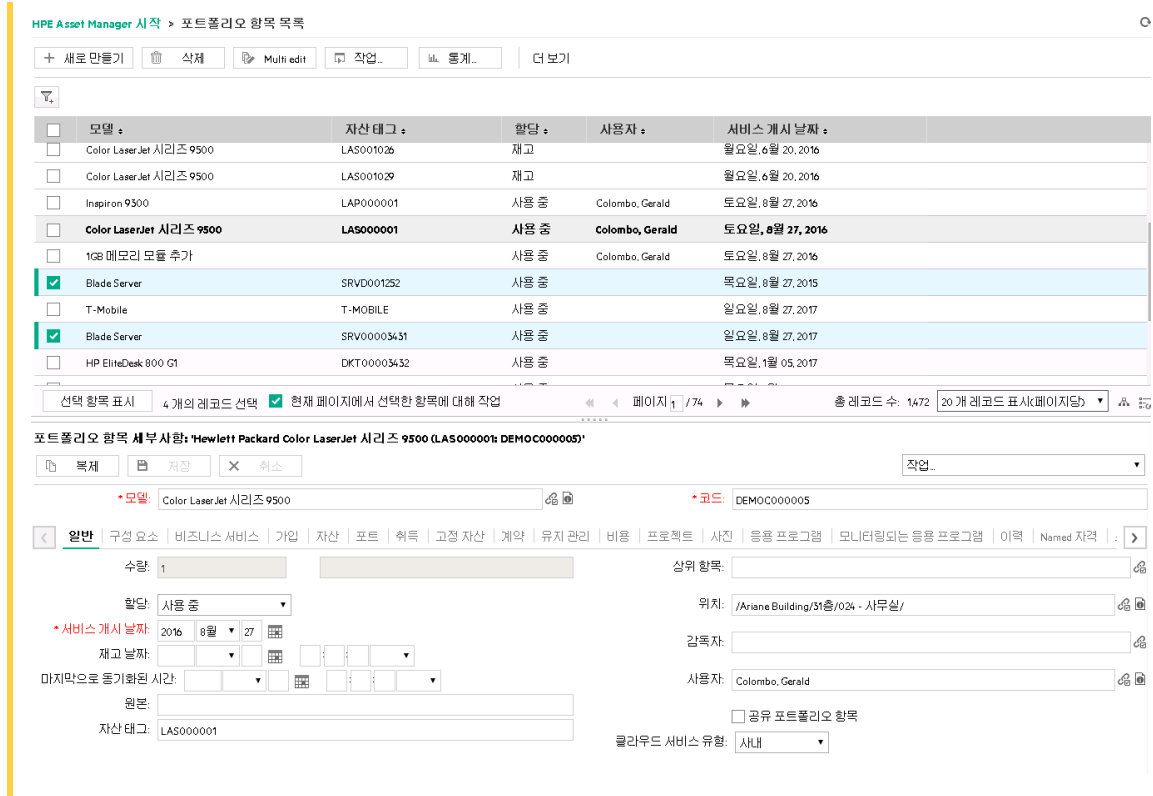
HPE Asset Manager 시작 > 포트폴리오 항목 목록

+ 새로 만들기 | 삭제 | Multi edit | 작업... | 통계... | 더 보기

| | 모델 | 자산 태그 | 할당 | 사용자 | 서비스 개시 날짜 |
|---|---|---|---|---|---|
| | Color LaserJet 시리즈 9500 | LAS001026 | 재고 | | 월요일, 6월 20, 2016 |
| | Color LaserJet 시리즈 9500 | LAS001029 | 재고 | | 월요일, 6월 20, 2016 |
| | Inspiron 9300 | LAP000001 | 사용 중 | Colombo, Gerald | 토요일, 8월 27, 2016 |
| | Color LaserJet 시리즈 9500 | LAS000001 | 사용 중 | Colombo, Gerald | 토요일, 8월 27, 2016 |
| | 1GB 메모리 모듈 추가 | | 사용 중 | Colombo, Gerald | 토요일, 8월 27, 2016 |
| ☑ | Blade Server | SRVD001252 | 사용 중 | | 목요일, 8월 27, 2015 |
| | T-Mobile | T-MOBILE | 사용 중 | | 일요일, 8월 27, 2017 |
| ☑ | Blade Server | SRV00003431 | 사용 중 | | 일요일, 8월 27, 2017 |
| | HP EliteDesk 800 G1 | DKT00003432 | 사용 중 | | 목요일, 1월 05, 2017 |

선택 항목 표시 | 4 개의 레코드 선택 | ☑ 현재 페이지에서 선택한 항목에 대해 작업 | 페이지 1 / 74 | 총 레코드 수: 1,472 | 20 개 레코드 표시(페이지당)

포트폴리오 항목 세부사항: 'Hewlett Packard Color LaserJet 시리즈 9500 (LAS000001: DEMOC000005)'

복제 | 저장 | 취소 | 작업...

* 모델: Color LaserJet 시리즈 9500
* 코드: DEMOC000005

일반 | 구성 요소 | 비즈니스 서비스 | 가입 | 자산 | 포트 | 취득 | 고정 자산 | 계약 | 유지 관리 | 비용 | 프로젝트 | 사진 | 응용 프로그램 | 모니터링되는 응용 프로그램 | 이력 | Named 자격

수량: 1
상위 항목:
할당: 사용 중
위치: /Ariane Building/31층/024 - 사무실/
* 서비스 개시 날짜: 2016 8월 27
재고 날짜:
감독자:
마지막으로 동기화된 시간:
사용자: Colombo, Gerald
원본:
공유 포트폴리오 항목
자산 태그: LAS000001
클라우드 서비스 유형: 사내